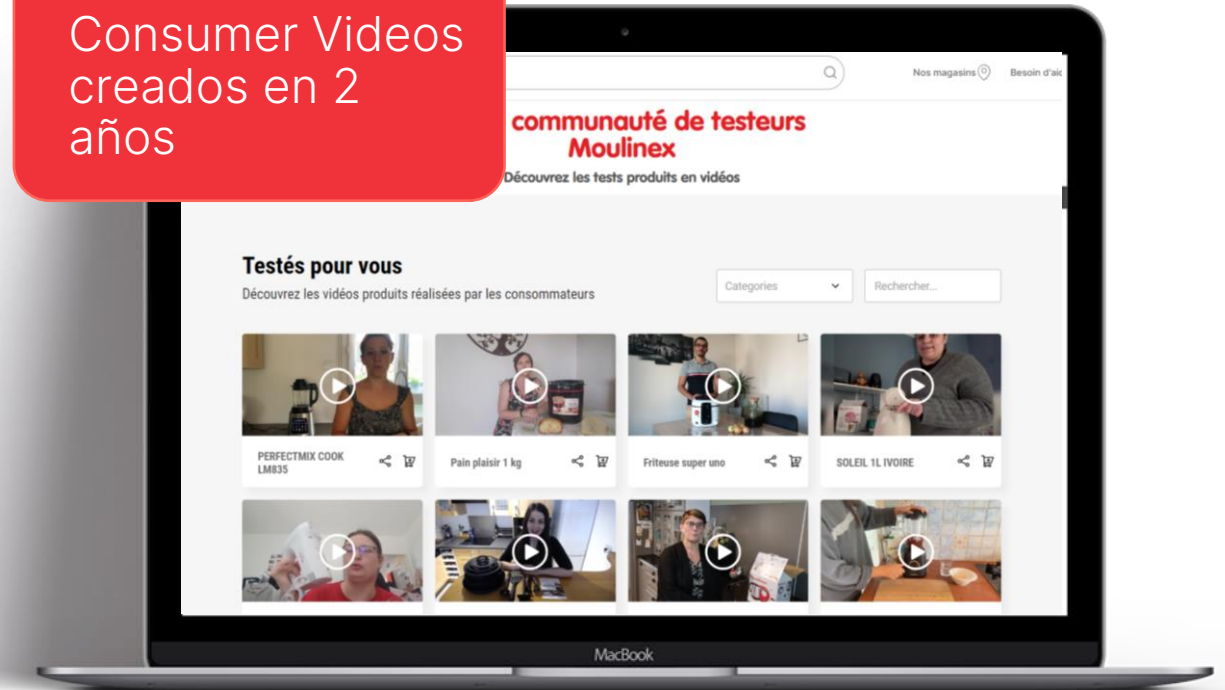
Consumer Videos creados en 2 años

Nos magasins Besoin d'aic

communauté de testeurs Moulinex

Découvrez les tests produits en vidéos

Testés pour vous

Découvrez les vidéos produits réalisées par les consommateurs

Categories

Rechercher...

PERFECTMIX COOK LM835

Pain plaisir 1 kg

Friteuse super uno

SOLEIL 1L IVOIRE

MacBook